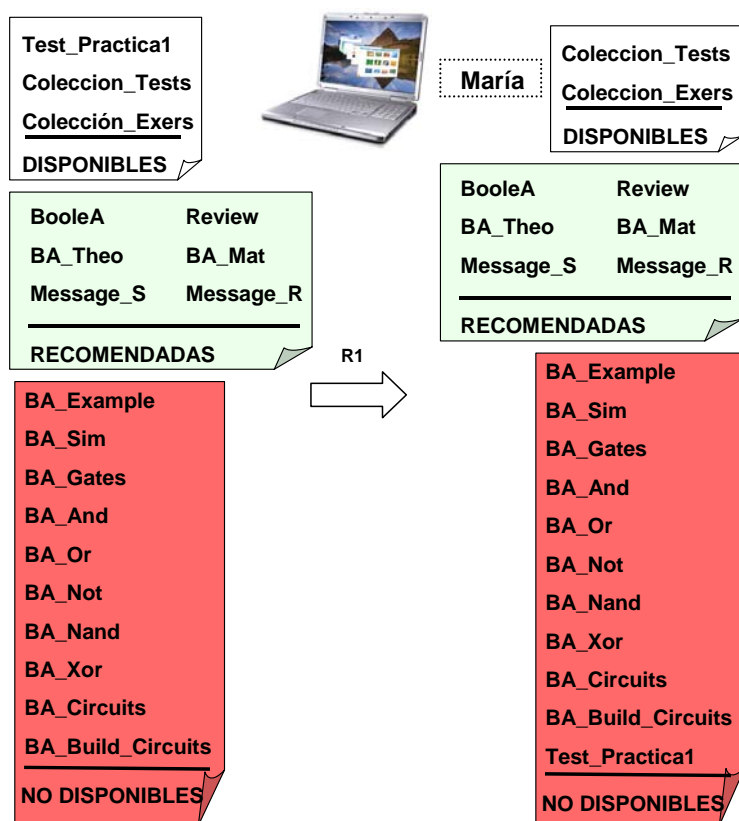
Test_Practica1
Coleccion_Tests
Colección_Exers
DISPONIBLES

BooleA Review
BA_Theo BA_Mat
Message_S Message_R
RECOMENDADAS

BA_Example
BA_Sim
BA_Gates
BA_And
BA_Or
BA_Not
BA_Nand
BA_Xor
BA_Circuits
BA_Build_Circuits
NO DISPONIBLES

R1

María

Coleccion_Tests
Coleccion_Exers
DISPONIBLES

BooleA Review
BA_Theo BA_Mat
Message_S Message_R
RECOMENDADAS

BA_Example
BA_Sim
BA_Gates
BA_And
BA_Or
BA_Not
BA_Nand
BA_Xor
BA_Circuits
BA_Build_Circuits
Test_Practica1
NO DISPONIBLES